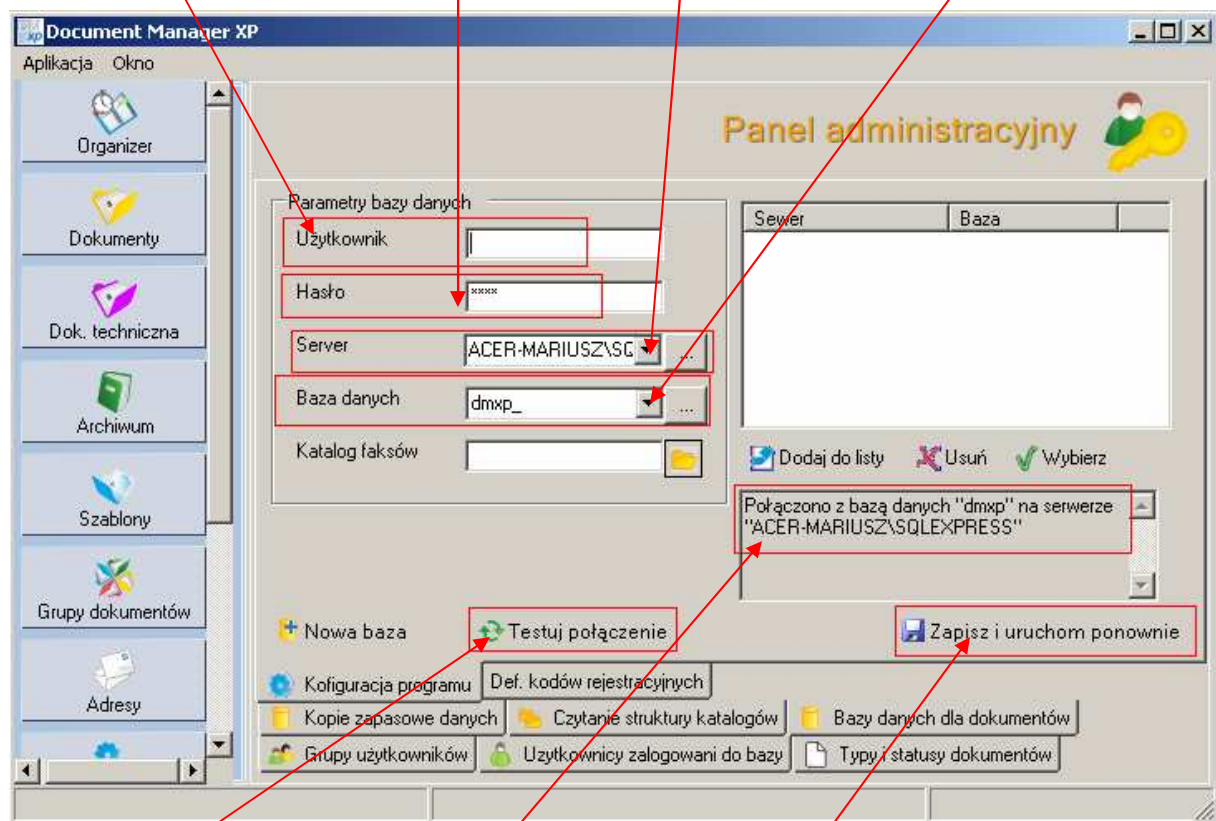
Document Manager XP

Aplikacja Okno

Organizer

Dokumenty

Dok. techniczna

Archiwum

Szablony

Grupy dokumentów

Adresy

Panel administracyjny

Parametry bazy danych

Użytkownik

Hasło ****

Server ACER-MARIUSZ\SC ...

Baza danych dmxp_ ...

Katalog faksów

| Serwer | Baza |
|---|---|

Dodaj do listy Usuń Wybierz

Połączono z bazą danych "dmxp" na serwerze "ACER-MARIUSZ\SQLEXPRESS"

Nowa baza

Testuj połączenie

Zapisz i uruchom ponownie

Kofiguracja programu

Def. kodów rejestracyjnych

Kopie zapasowe danych

Czytanie struktury katalogów

Bazy danych dla dokumentów

Grupy użytkowników

Użytkownicy zalogowani do bazy

Typy i statusy dokumentów